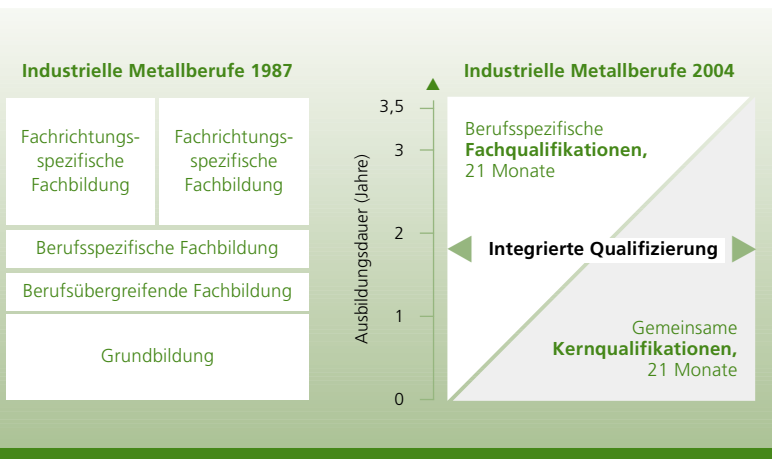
Industrielle Metallberufe 1987

Fachrichtungs-spezifische Fachbildung

Fachrichtungs-spezifische Fachbildung

Berufsspezifische Fachbildung

Berufsübergreifende Fachbildung

Grundbildung

Industrielle Metallberufe 2004

Ausbildungsdauer (Jahre)

3,5
3
2
1
0

Berufsspezifische **Fachqualifikationen,** 21 Monate

Integrierte Qualifizierung

Gemeinsame **Kernqualifikationen,** 21 Monate